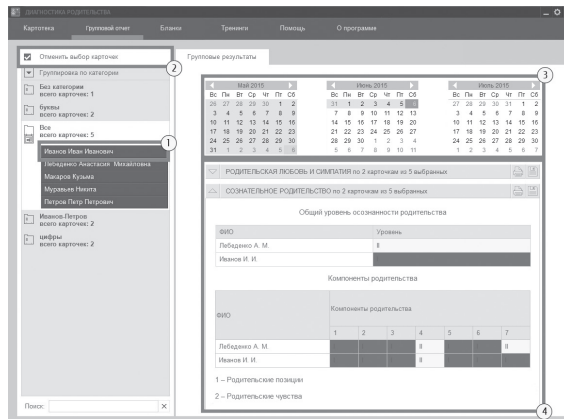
ДИАГНОСТИКА РОДИТЕЛЬСТВА

Картотека | Групповой отчет | Бланки | Тренинги | Помощь | О программе

Отменить выбор карточек

2

Группировка по категории

Без категории
всего карточек: 1

буквы
всего карточек: 2

Все
всего карточек: 5

1

Иванов Иван Иванович
Лебеденко Анастасия Михайловна
Макаров Кузьма
Муравьев Никита
Петров Петр Петрович

Иванов-Петров
всего карточек: 2

цифры
всего карточек: 2

Поиск:

Групповые результаты

3

Май 2015

| Вс | Пн | Вт | Ср | Чт | Пт | Сб |
|---|---|---|---|---|---|---|
| 26 | 27 | 28 | 29 | 30 | 1 | 2 |
| 3 | 4 | 5 | 6 | 7 | 8 | 9 |
| 10 | 11 | 12 | 13 | 14 | 15 | 16 |
| 17 | 18 | 19 | 20 | 21 | 22 | 23 |
| 24 | 25 | 26 | 27 | 28 | 29 | 30 |
| 31 | 1 | 2 | 3 | 4 | 5 | 6 |

Июнь 2015

| Вс | Пн | Вт | Ср | Чт | Пт | Сб |
|---|---|---|---|---|---|---|
| 31 | 1 | 2 | 3 | 4 | 5 | 6 |
| 7 | 8 | 9 | 10 | 11 | 12 | 13 |
| 14 | 15 | 16 | 17 | 18 | 19 | 20 |
| 21 | 22 | 23 | 24 | 25 | 26 | 27 |
| 28 | 29 | 30 | 1 | 2 | 3 | 4 |
| 5 | 6 | 7 | 8 | 9 | 10 | 11 |

Июль 2015

| Вс | Пн | Вт | Ср | Чт | Пт | Сб |
|---|---|---|---|---|---|---|
| 28 | 29 | 30 | 1 | 2 | 3 | 4 |
| 5 | 6 | 7 | 8 | 9 | 10 | 11 |
| 12 | 13 | 14 | 15 | 16 | 17 | 18 |
| 19 | 20 | 21 | 22 | 23 | 24 | 25 |
| 26 | 27 | 28 | 29 | 30 | 31 | 1 |
| 2 | 3 | 4 | 5 | 6 | 7 | 8 |

РОДИТЕЛЬСКАЯ ЛЮБОВЬ И СИМПАТИЯ по 2 карточкам из 5 выбранных

СОЗНАТЕЛЬНОЕ РОДИТЕЛЬСТВО по 2 карточкам из 5 выбранных

Общий уровень осознанности родительства

| ФИО | Уровень |
|---|---|
| Лебеденко А. М. | II |
| Иванов И. И. | |

Компоненты родительства

| ФИО | Компоненты родительства | | | | | | |
|---|---|---|---|---|---|---|---|
| | 1 | 2 | 3 | 4 | 5 | 6 | 7 |
| Лебеденко А. М. | | | | II | | | II |
| Иванов И. И. | | | | II | | | |

1 – Родительские позиции

2 – Родительские чувства

4